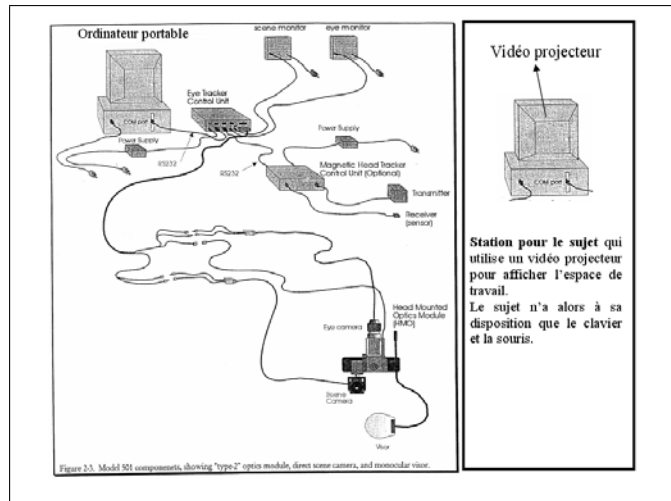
Ordinateur portable

scene monitor

eye monitor

Eye Tracker Control Unit

COM port

Power Supply

RS232

RS232

Power Supply

Magnetic Head Tracker Control Unit (Optional)

Transmitter

Receiver (sensor)

Head Mounted Optics Module (HMO)

Eye camera

Scene Camera

Visor

Figure 2-3. Model 501 components, showing "type-2" optics module, direct scene camera, and monocular visor.

Vidéo projecteur

COM port

**Station pour le sujet** qui utilise un vidéo projecteur pour afficher l'espace de travail.
Le sujet n'a alors à sa disposition que le clavier et la souris.